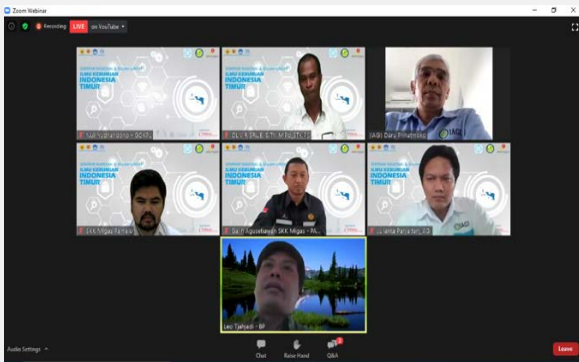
Zoom Webinar

Recording LIVE on YouTube

ILMU KEBUMIAN INDONESIA TIMUR

ILMU KEBUMIAN INDONESIA TIMUR

IAGI

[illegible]

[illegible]

IAGI Daru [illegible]

ILMU KEBUMIAN INDONESIA TIMUR

ILMU KEBUMIAN INDONESIA TIMUR

ILMU KEBUMIAN INDONESIA TIMUR

SKK Migas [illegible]

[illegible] SKK Migas - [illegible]

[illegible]

Leo Tjahadi - BP

Audio Settings

Chat

Raise Hand

Q&A

Leave